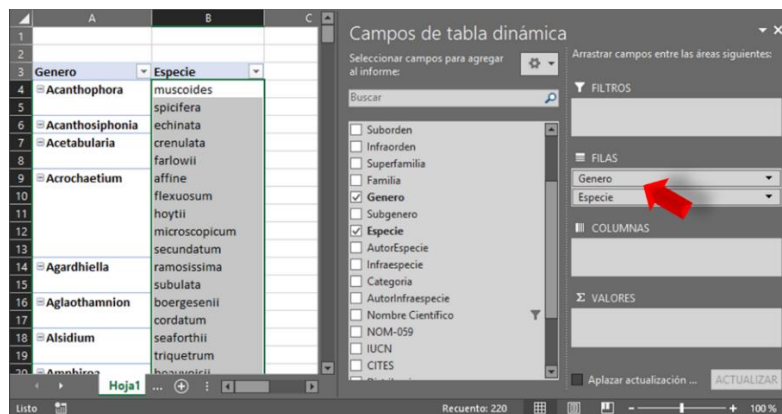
| | A | B | C |
|---|---|---|---|
| 1 | | | |
| 2 | | | |
| 3 | Genero | Especie | |
| 4 | ⊟Acanthophora | muscoides | |
| 5 | | spicifera | |
| 6 | ⊟Acanthosiphonia | echinata | |
| 7 | ⊟Acetabularia | crenulata | |
| 8 | | farlowii | |
| 9 | ⊟Acrochaetium | affine | |
| 10 | | flexuosum | |
| 11 | | hoytii | |
| 12 | | microscopicum | |
| 13 | | secundatum | |
| 14 | ⊟Agardhiella | ramosissima | |
| 15 | | subulata | |
| 16 | ⊟Aglaothamnion | boergesenii | |
| 17 | | cordatum | |
| 18 | ⊟Alsidium | seaforthii | |
| 19 | | triquetrum | |
| 20 | ⊟Amphiroa | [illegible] | |

Hoja1 ... ⊕

Campos de tabla dinámica

Seleccionar campos para agregar al informe:

Buscar

Suborden
Infraorden
Superfamilia
Familia
☑ Genero
Subgenero
☑ Especie
AutorEspecie
Infraespecie
Categoria
AutorInfraespecie
Nombre Cientifico
NOM-059
IUCN
CITES

Arrastrar campos entre las áreas siguientes:

FILTROS

FILAS
Genero
Especie

COLUMNAS

Σ VALORES

Aplazar actualización ...
ACTUALIZAR

Listo
Recuento: 220
100 %